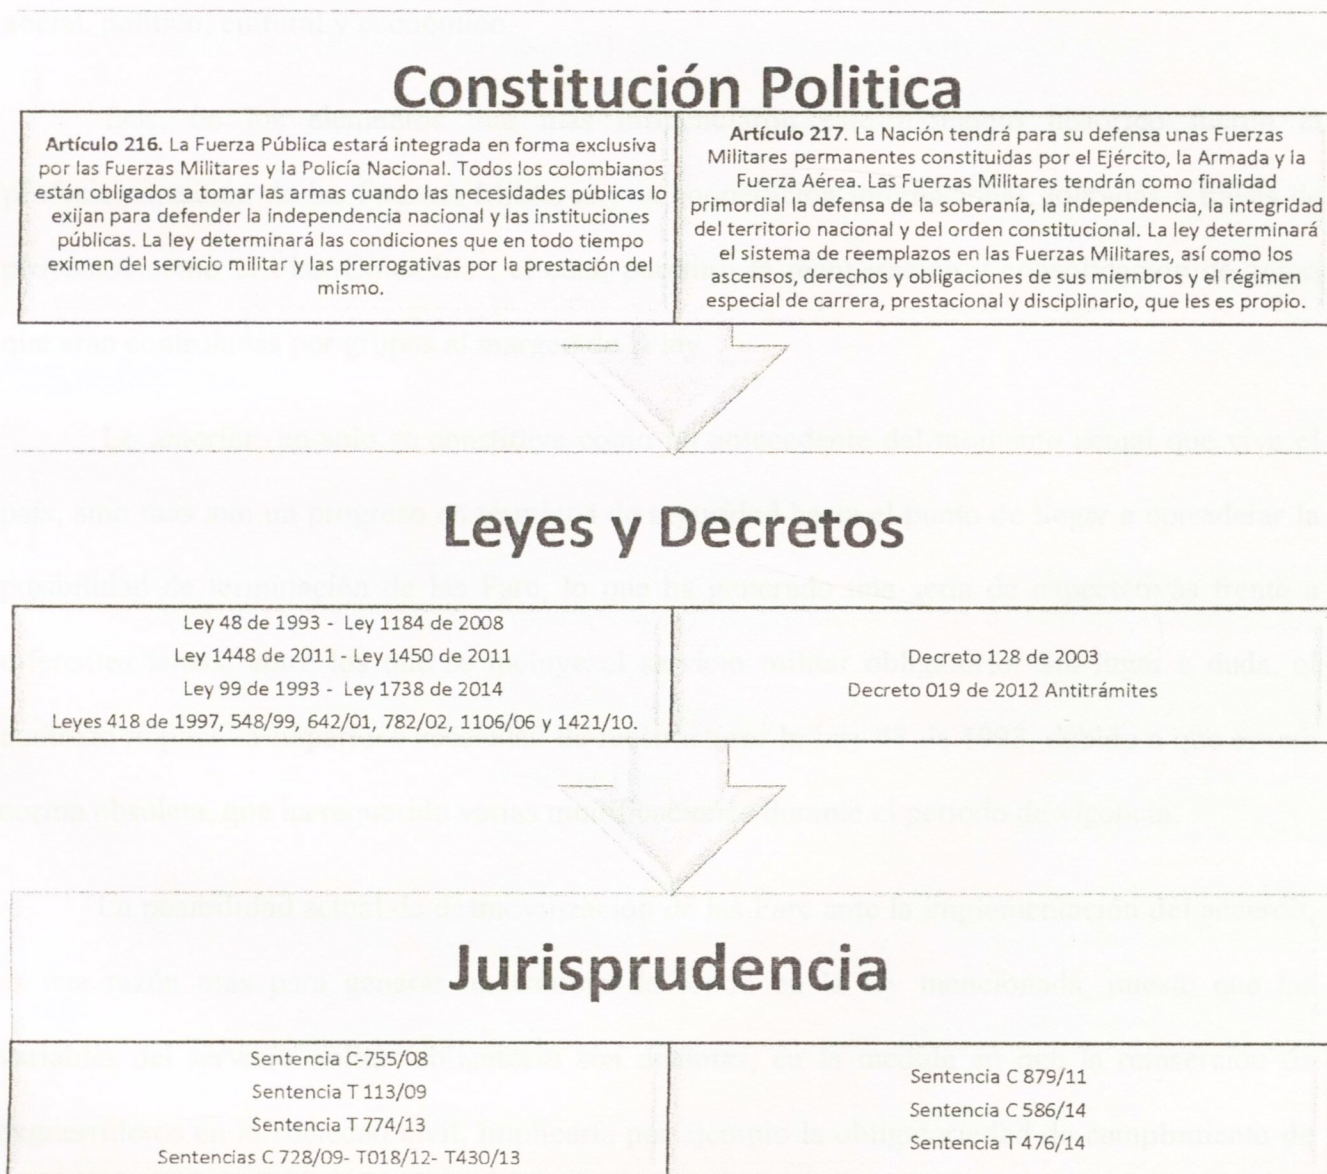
Constitución Politica

Artículo 216. La Fuerza Pública estará integrada en forma exclusiva por las Fuerzas Militares y la Policía Nacional. Todos los colombianos están obligados a tomar las armas cuando las necesidades públicas lo exijan para defender la independencia nacional y las instituciones públicas. La ley determinará las condiciones que en todo tiempo eximen del servicio militar y las prerrogativas por la prestación del mismo.

Artículo 217. La Nación tendrá para su defensa unas Fuerzas Militares permanentes constituidas por el Ejército, la Armada y la Fuerza Aérea. Las Fuerzas Militares tendrán como finalidad primordial la defensa de la soberanía, la independencia, la integridad del territorio nacional y del orden constitucional. La ley determinará el sistema de reemplazos en las Fuerzas Militares, así como los ascensos, derechos y obligaciones de sus miembros y el régimen especial de carrera, prestacional y disciplinario, que les es propio.

Leyes y Decretos

Ley 48 de 1993 - Ley 1184 de 2008
Ley 1448 de 2011 - Ley 1450 de 2011
Ley 99 de 1993 - Ley 1738 de 2014
Leyes 418 de 1997, 548/99, 642/01, 782/02, 1106/06 y 1421/10.

Decreto 128 de 2003
Decreto 019 de 2012 Antitrámites

Jurisprudencia

Sentencia C-755/08
Sentencia T 113/09
Sentencia T 774/13
Sentencias C 728/09- T018/12- T430/13

Sentencia C 879/11
Sentencia C 586/14
Sentencia T 476/14